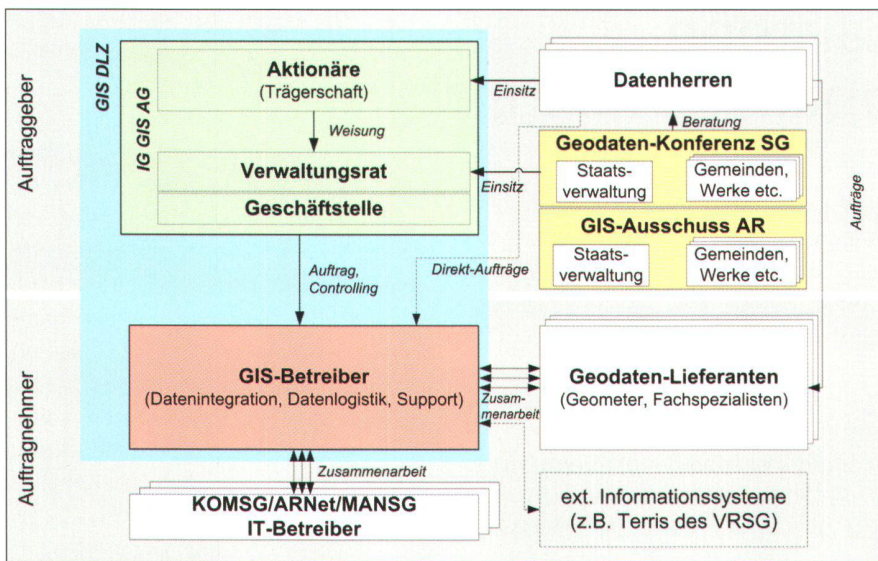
Auftraggeber

GIS DLZ

IG GIS AG

Aktionäre
(Trägerschaft)

Weisung

Verwaltungsrat

Geschäftsstelle

Einsitz

Datenherren

Beratung

Geodaten-Konferenz SG

Staatsverwaltung

Gemeinden, Werke etc.

Einsitz

GIS-Ausschuss AR

Staatsverwaltung

Gemeinden, Werke etc.

Aufträge

Auftrag, Controlling

Direkt-Aufträge

Auftragnehmer

GIS-Betreiber
(Datenintegration, Datenlogistik, Support)

Zusammenarbeit

Geodaten-Lieferanten
(Geometer, Fachspezialisten)

Zusammenarbeit

KOMSG/ARNet/MANSG
IT-Betreiber

ext. Informationssysteme
(z.B. Terris des VRSG)